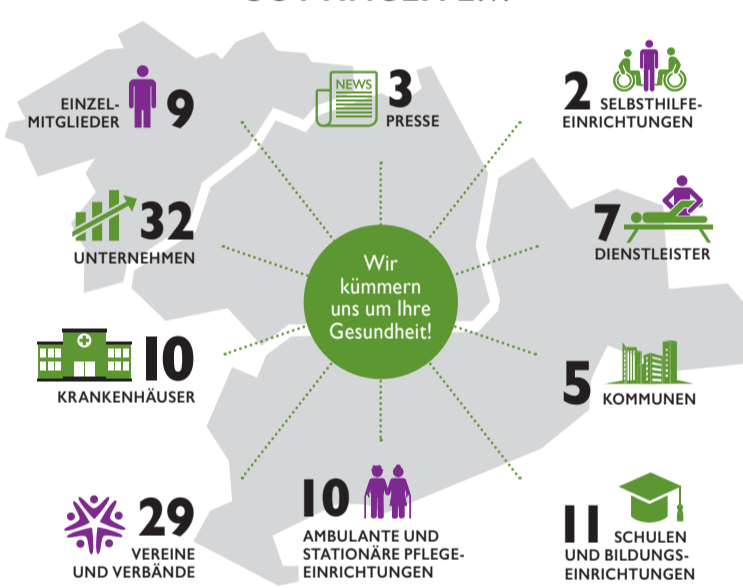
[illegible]

EINZEL-MITGLIEDER 9

NEWS

3 PRESSE

2 SELBSTHILFE-EINRICHTUNGEN

32 UNTERNEHMEN

7 DIENSTLEISTER

Wir kümmern uns um Ihre Gesundheit!

10 KRANKENHÄUSER

5 KOMMUNEN

29 VEREINE UND VERBÄNDE

10 AMBULANTE UND STATIONÄRE PFLEGE-EINRICHTUNGEN

11 SCHULEN UND BILDUNGS-EINRICHTUNGEN